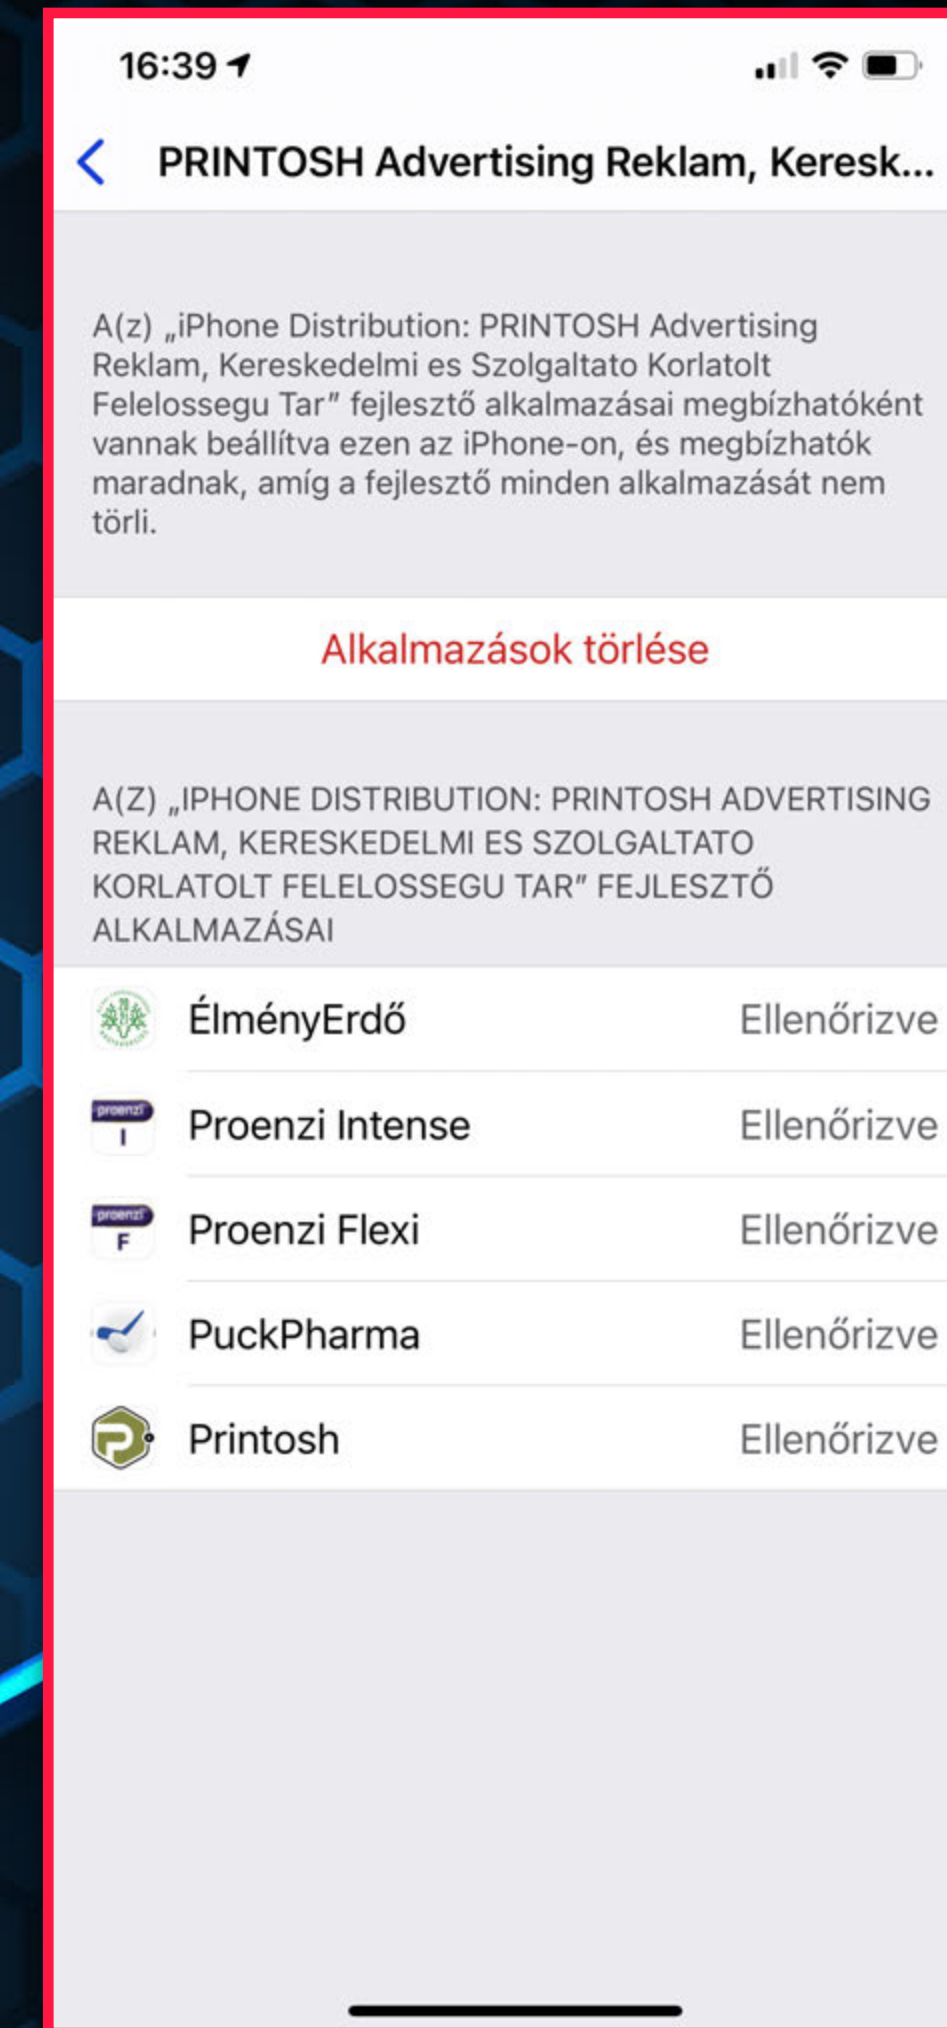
16:39

PRINTOSH Advertising Reklam, Keresk...

A(z) „iPhone Distribution: PRINTOSH Advertising Reklam, Kereskedelmi es Szolgaltato Korlatolt Felelossegu Tar” fejlesztő alkalmazásai megbízhatóként vannak beállítva ezen az iPhone-on, és megbízhatók maradnak, amíg a fejlesztő minden alkalmazását nem törli.

Alkalmazások törlése

A(Z) „IPHONE DISTRIBUTION: PRINTOSH ADVERTISING REKLAM, KERESKEDELMI ES SZOLGALTATO KORLATOLT FELELOSSEGU TAR” FEJLESZTŐ ALKALMAZÁSAI

ÉlményErdő Ellenőrizve

proenzi I
Proenzi Intense Ellenőrizve

proenzi F
Proenzi Flexi Ellenőrizve

PuckPharma Ellenőrizve

Printosh Ellenőrizve